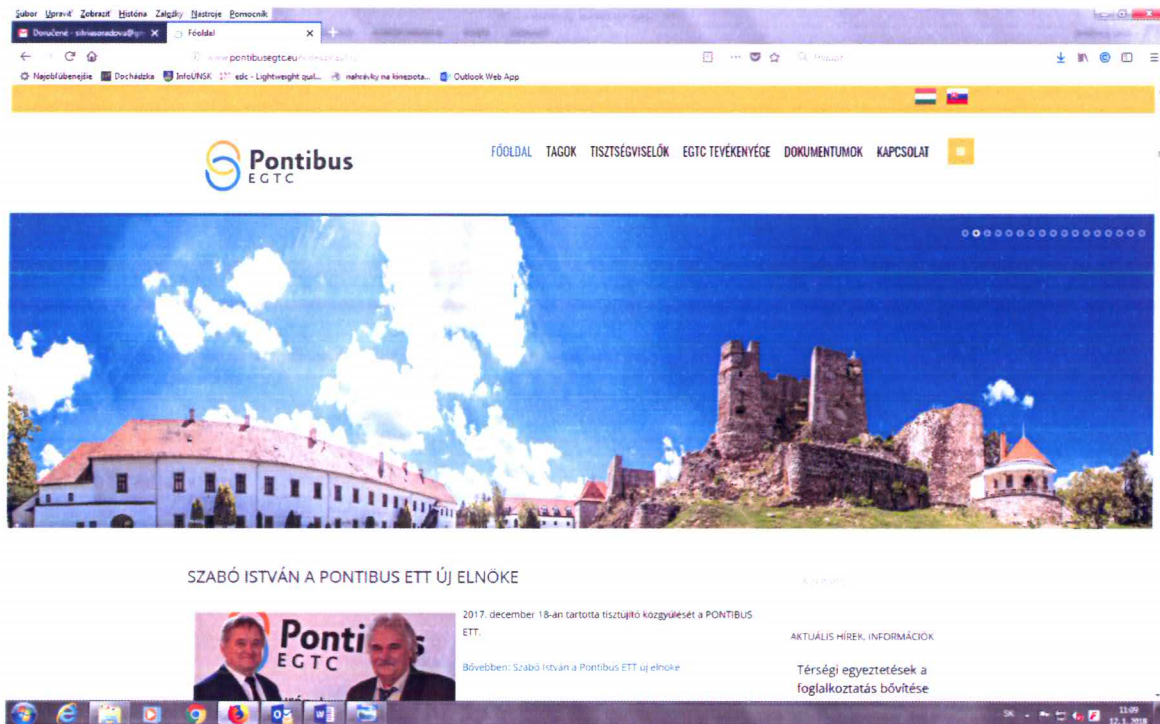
Súbor Upraviť Zobraziť História Záložky Nástroje Pomocník

Doručené - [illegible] ×
Főoldal ×

www.pontibusegtc.eu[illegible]

Najobľúbenejšie Dochádzka InfoUNSK eslc - Lightweight qual... nahrávky na kinezíota... Outlook Web App

Pontibus EGTC

FŐOLDAL TAGOK TISZTSÉGVISELŐK EGTC TEVÉKENYSÉGE DOKUMENTUMOK KAPCSOLAT

SZABÓ ISTVÁN A PONTIBUS ETT ÚJ ELNÖKE

Ponti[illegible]s EGTC

2017. december 18-án tartotta tisztújító közgyűlését a PONTIBUS ETT.

Bővebben: Szabó István a Pontibus ETT új elnöke

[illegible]

AKTUÁLIS HÍREK, INFORMÁCIÓK

Térségi egyeztetések a foglalkoztatás bővítése

SK 11:09 12.1.2018